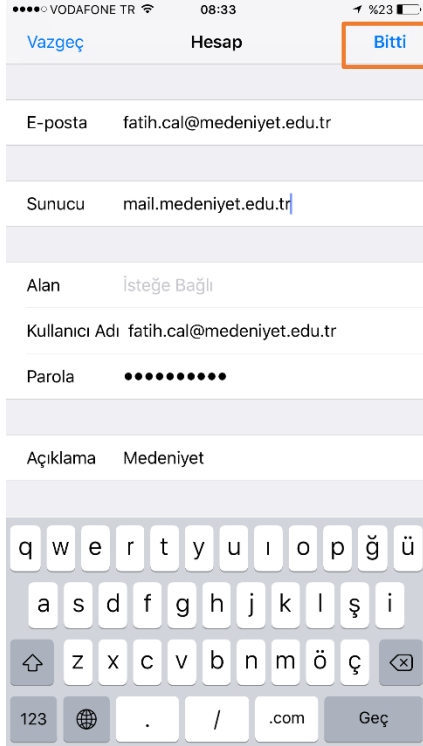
●●●●○ VODAFONE TR 08:33 %23

Vazgeç Hesap Bitti

E-posta fatih.cal@medeniyet.edu.tr

Sunucu mail.medeniyet.edu.tr

Alan İsteğe Bağlı

Kullanıcı Adı fatih.cal@medeniyet.edu.tr

Parola ●●●●●●●●●●

Açıklama Medeniyet

q w e r t y u ı o p ğ ü
a s d f g h j k l ş i
z x c v b n m ö ç
123 . / .com Geç